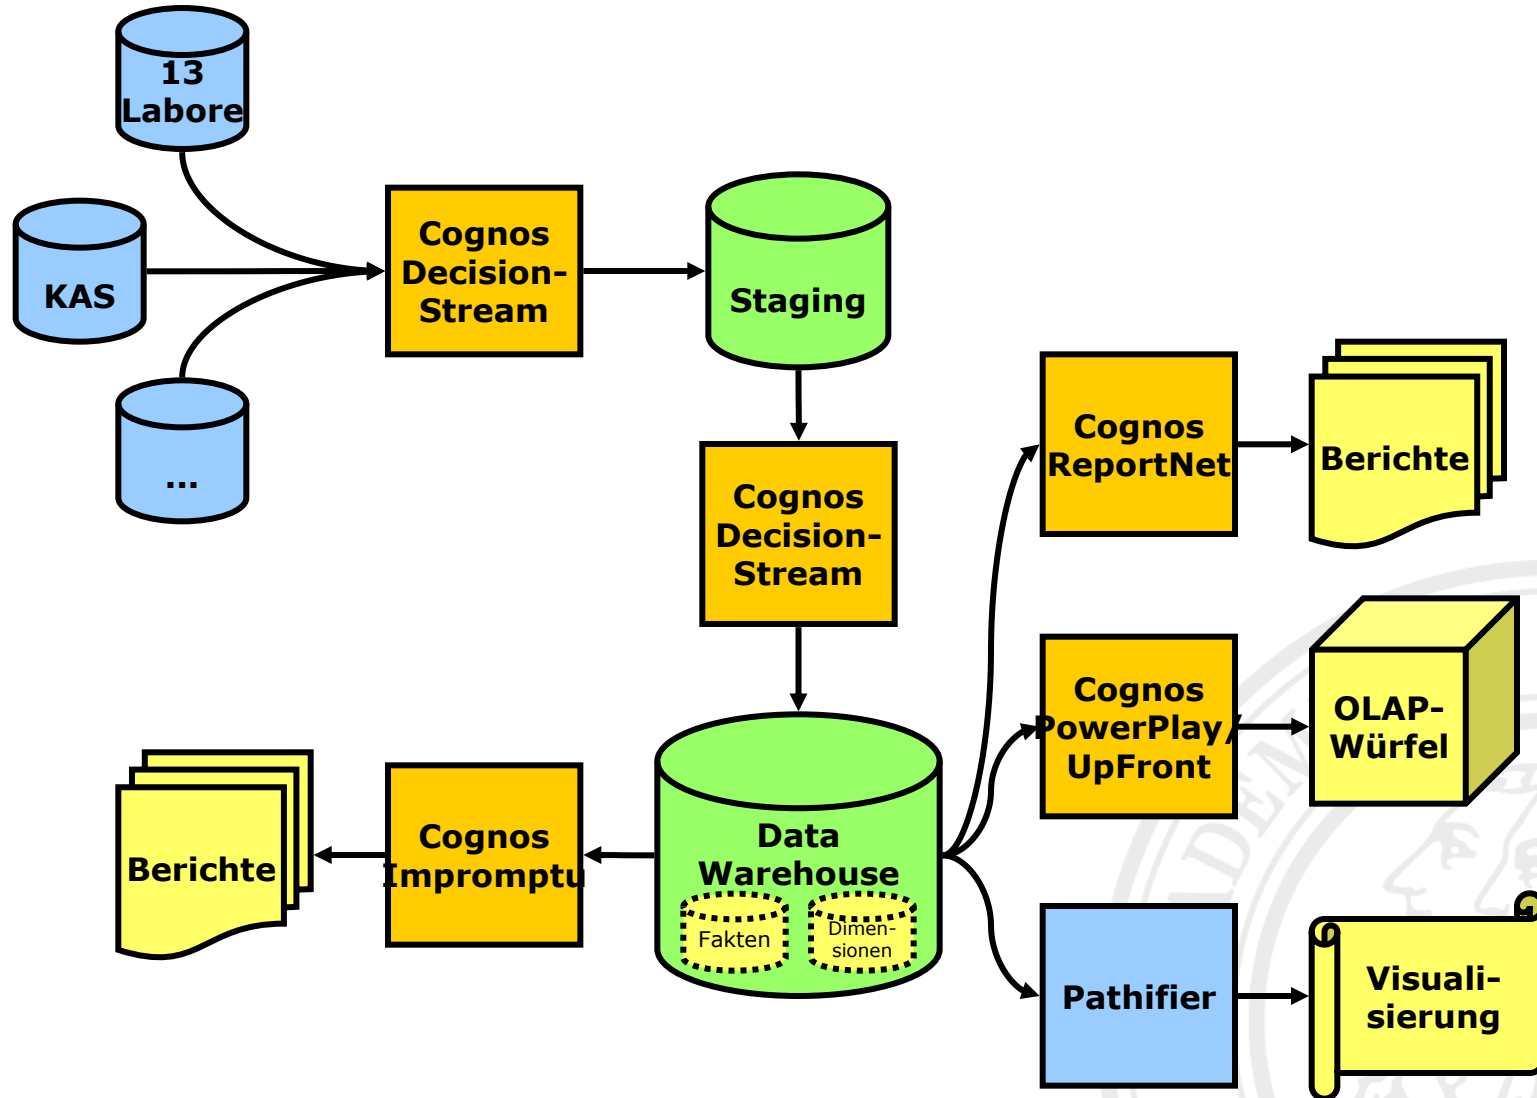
13 Labore

KAS

...

Cognos Decision-Stream

Staging

Cognos Decision-Stream

Cognos ReportNet

Berichte

Cognos PowerPlay/ UpFront

OLAP-Würfel

Data Warehouse

Fakten

Dimen-sionen

Pathifier

Visuali-sierung

Cognos Impromptu

Berichte